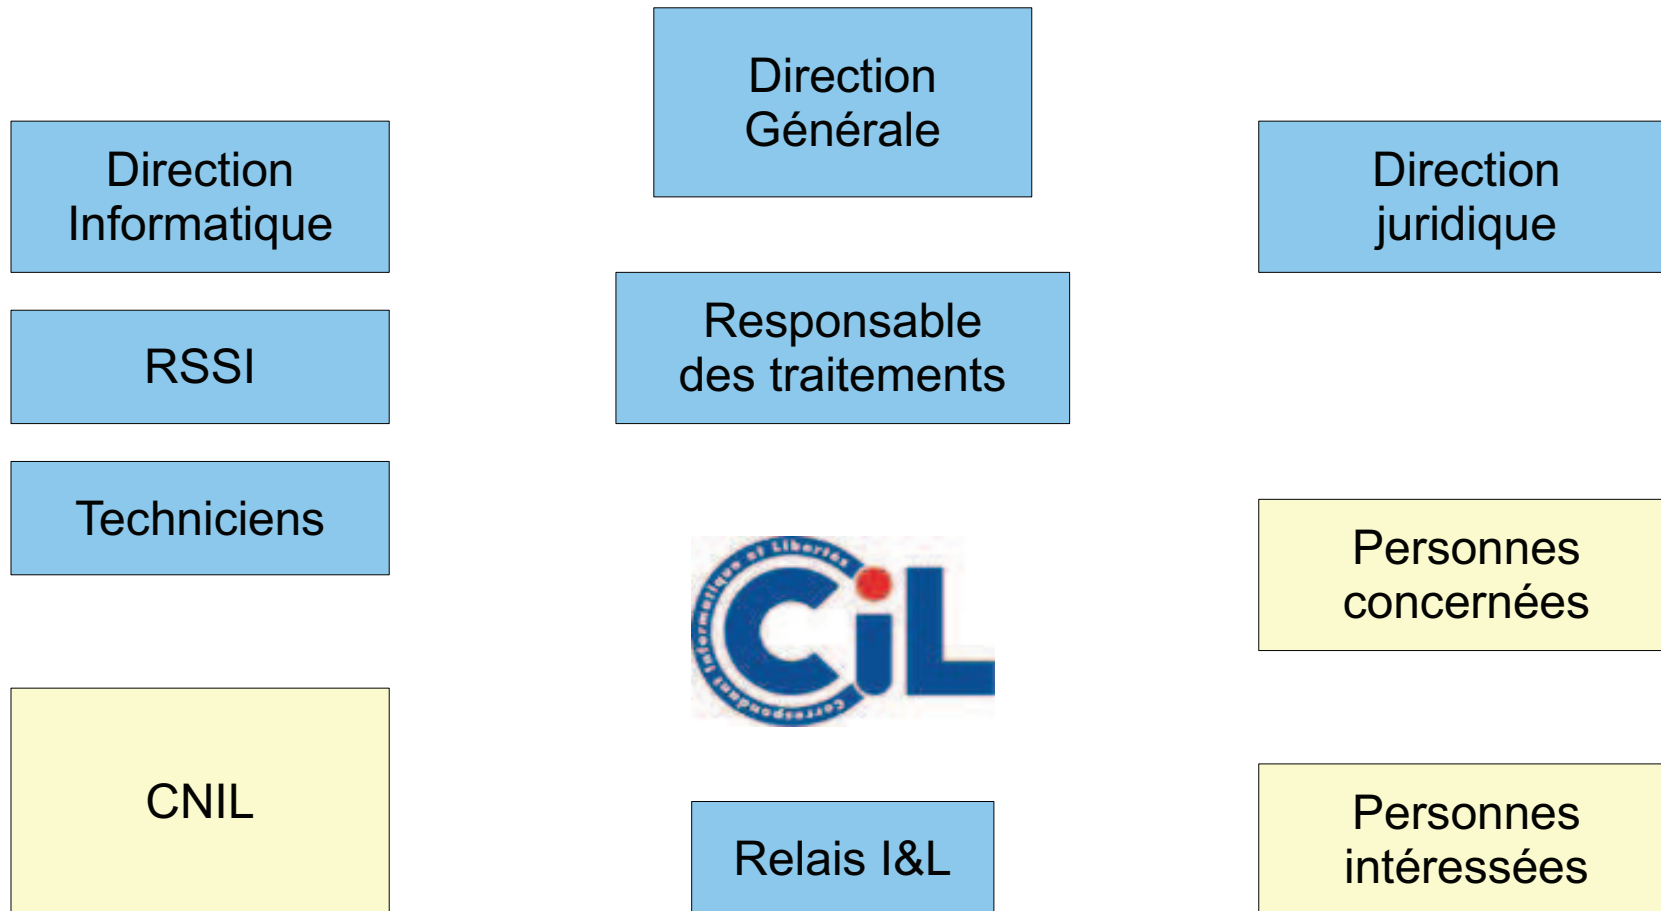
Direction Générale

Direction Informatique

Direction juridique

RSSI

Responsable des traitements

Techniciens

Correspondant Informatique et Libertés

CiL

Personnes concernées

CNIL

Relais I&L

Personnes intéressées